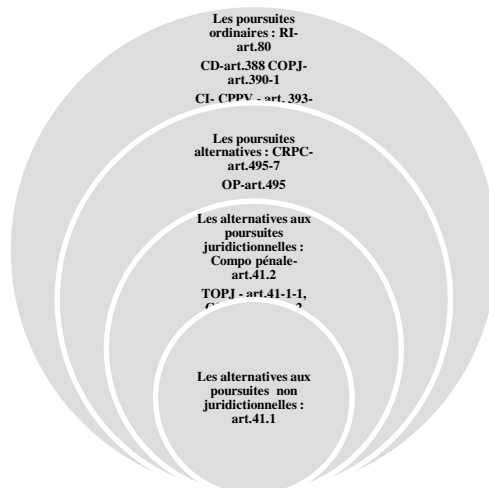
Les poursuites ordinaires : RI-art.80

CD-art.388 COPJ-art.390-1

CI- CPPV - art. 393-

Les poursuites alternatives : CRPC-art.495-7

OP-art.495

Les alternatives aux poursuites juridictionnelles : Compo pénale-art.41.2

TOPJ - art.41-1-1, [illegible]

Les alternatives aux poursuites non juridictionnelles : art.41.1